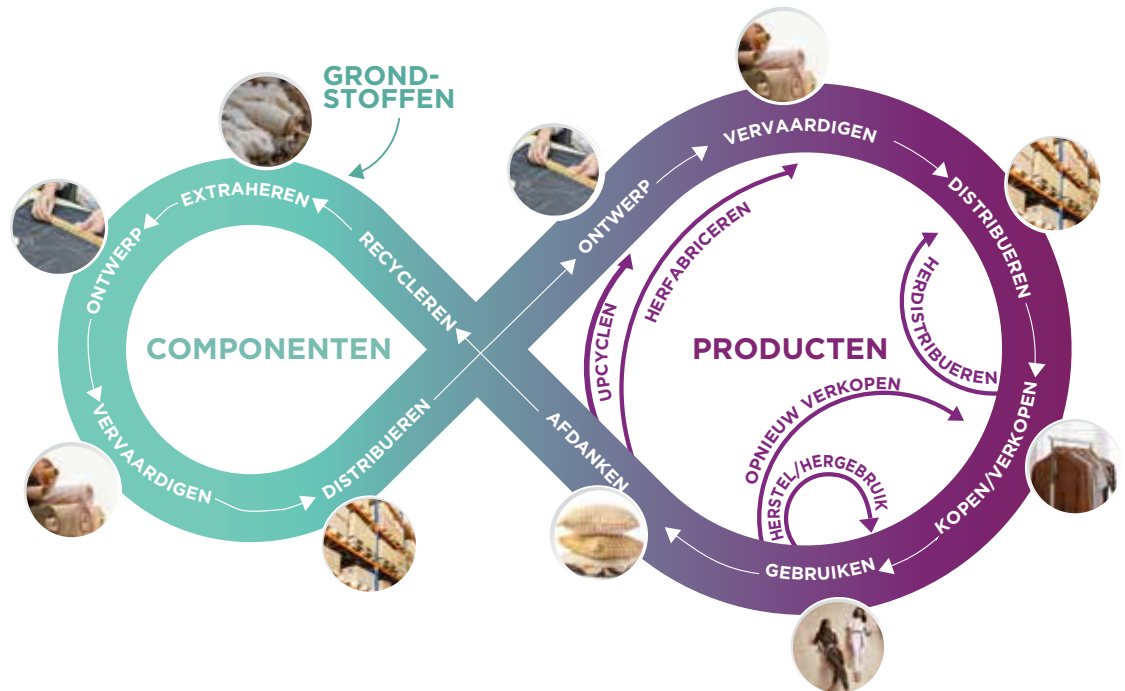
GRONDSTOFFEN

EXTRAHEREN

ONTWERP

COMPONENTEN

VERVAARDIGEN

DISTRIBUEREN

RECYCLEREN

ONTWERP

VERVAARDIGEN

DISTRIBUEREN

HERFABRICEREN

UPCYCLEN

HERDISTRIBUEREN

PRODUCTEN

OPNIEUW VERKOPEN

HERSTEL/HERGEBRUIK

KOPEN/VERKOPEN

GEBRUIKEN

AFDANKEN